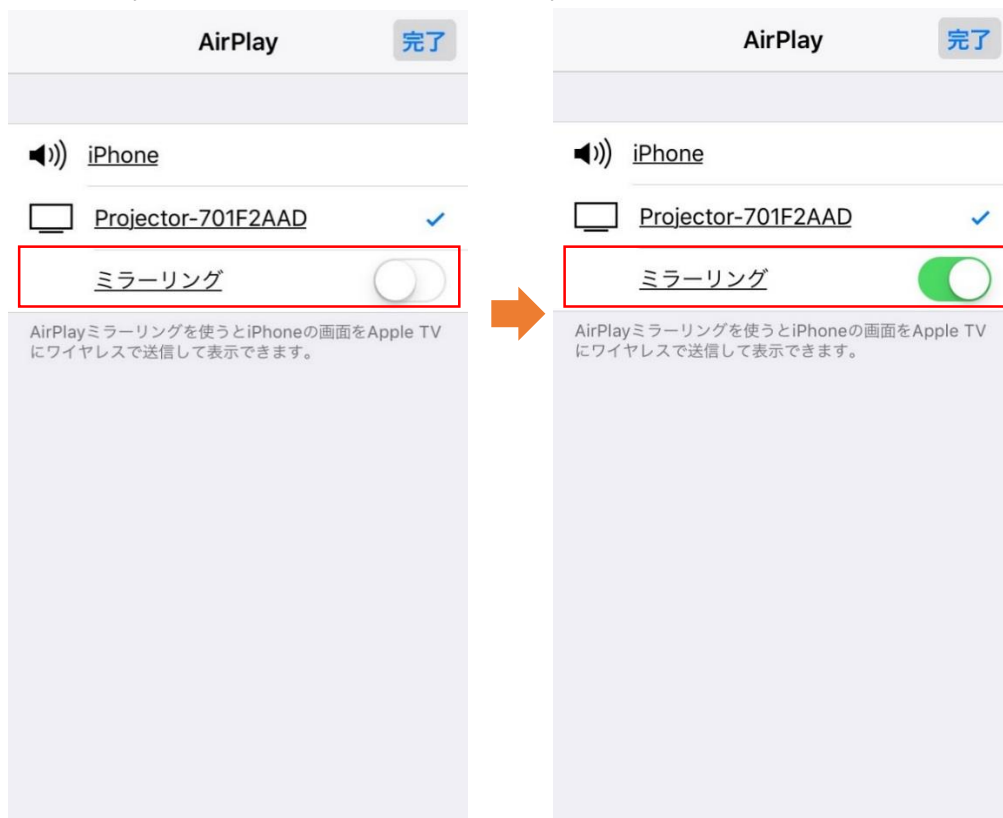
AirPlay 完了

iPhone

Projector-701F2AAD

ミラーリング

AirPlayミラーリングを使うとiPhoneの画面をApple TVにワイヤレスで送信して表示できます。

AirPlay 完了

iPhone

Projector-701F2AAD

ミラーリング

AirPlayミラーリングを使うとiPhoneの画面をApple TVにワイヤレスで送信して表示できます。